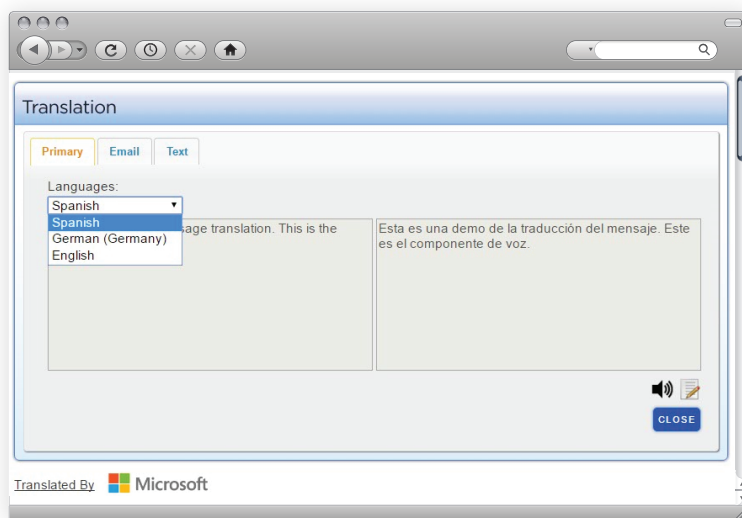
Translation

Primary Email Text

Languages:

Spanish

Spanish
German (Germany)
English

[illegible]sage translation. This is the

Esta es una demo de la traducción del mensaje. Este es el componente de voz.

CLOSE

Translated By Microsoft